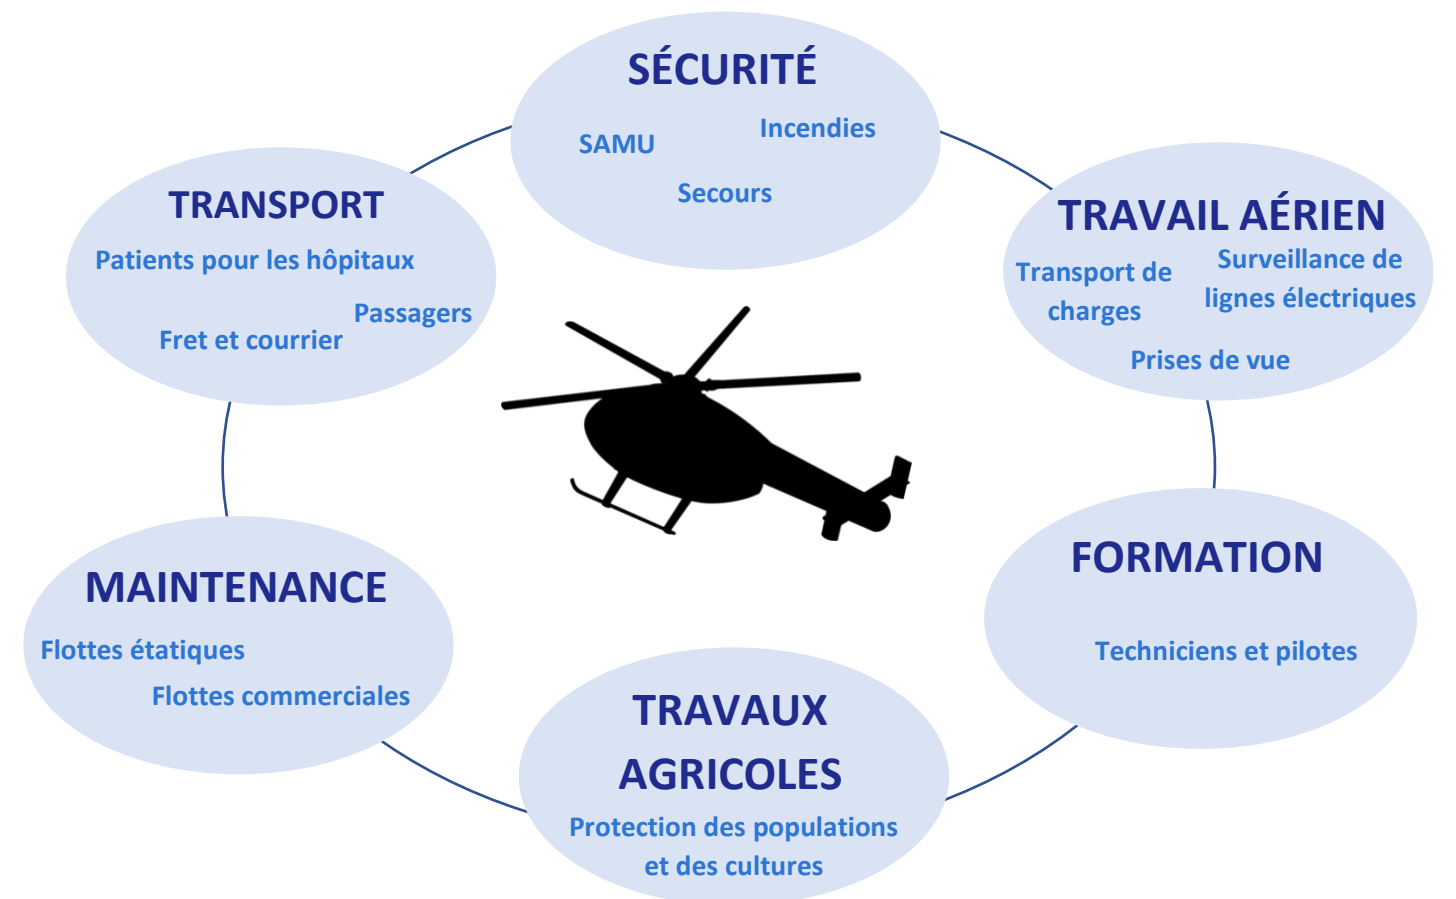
SÉCURITÉ
SAMU
Incendies
Secours

TRANSPORT
Patients pour les hôpitaux
Passagers
Fret et courrier

TRAVAIL AÉRIEN
Transport de charges
Surveillance de lignes électriques
Prises de vue

MAINTENANCE
Flottes étatiques
Flottes commerciales

FORMATION
Techniciens et pilotes

TRAVAUX AGRICOLES
Protection des populations et des cultures